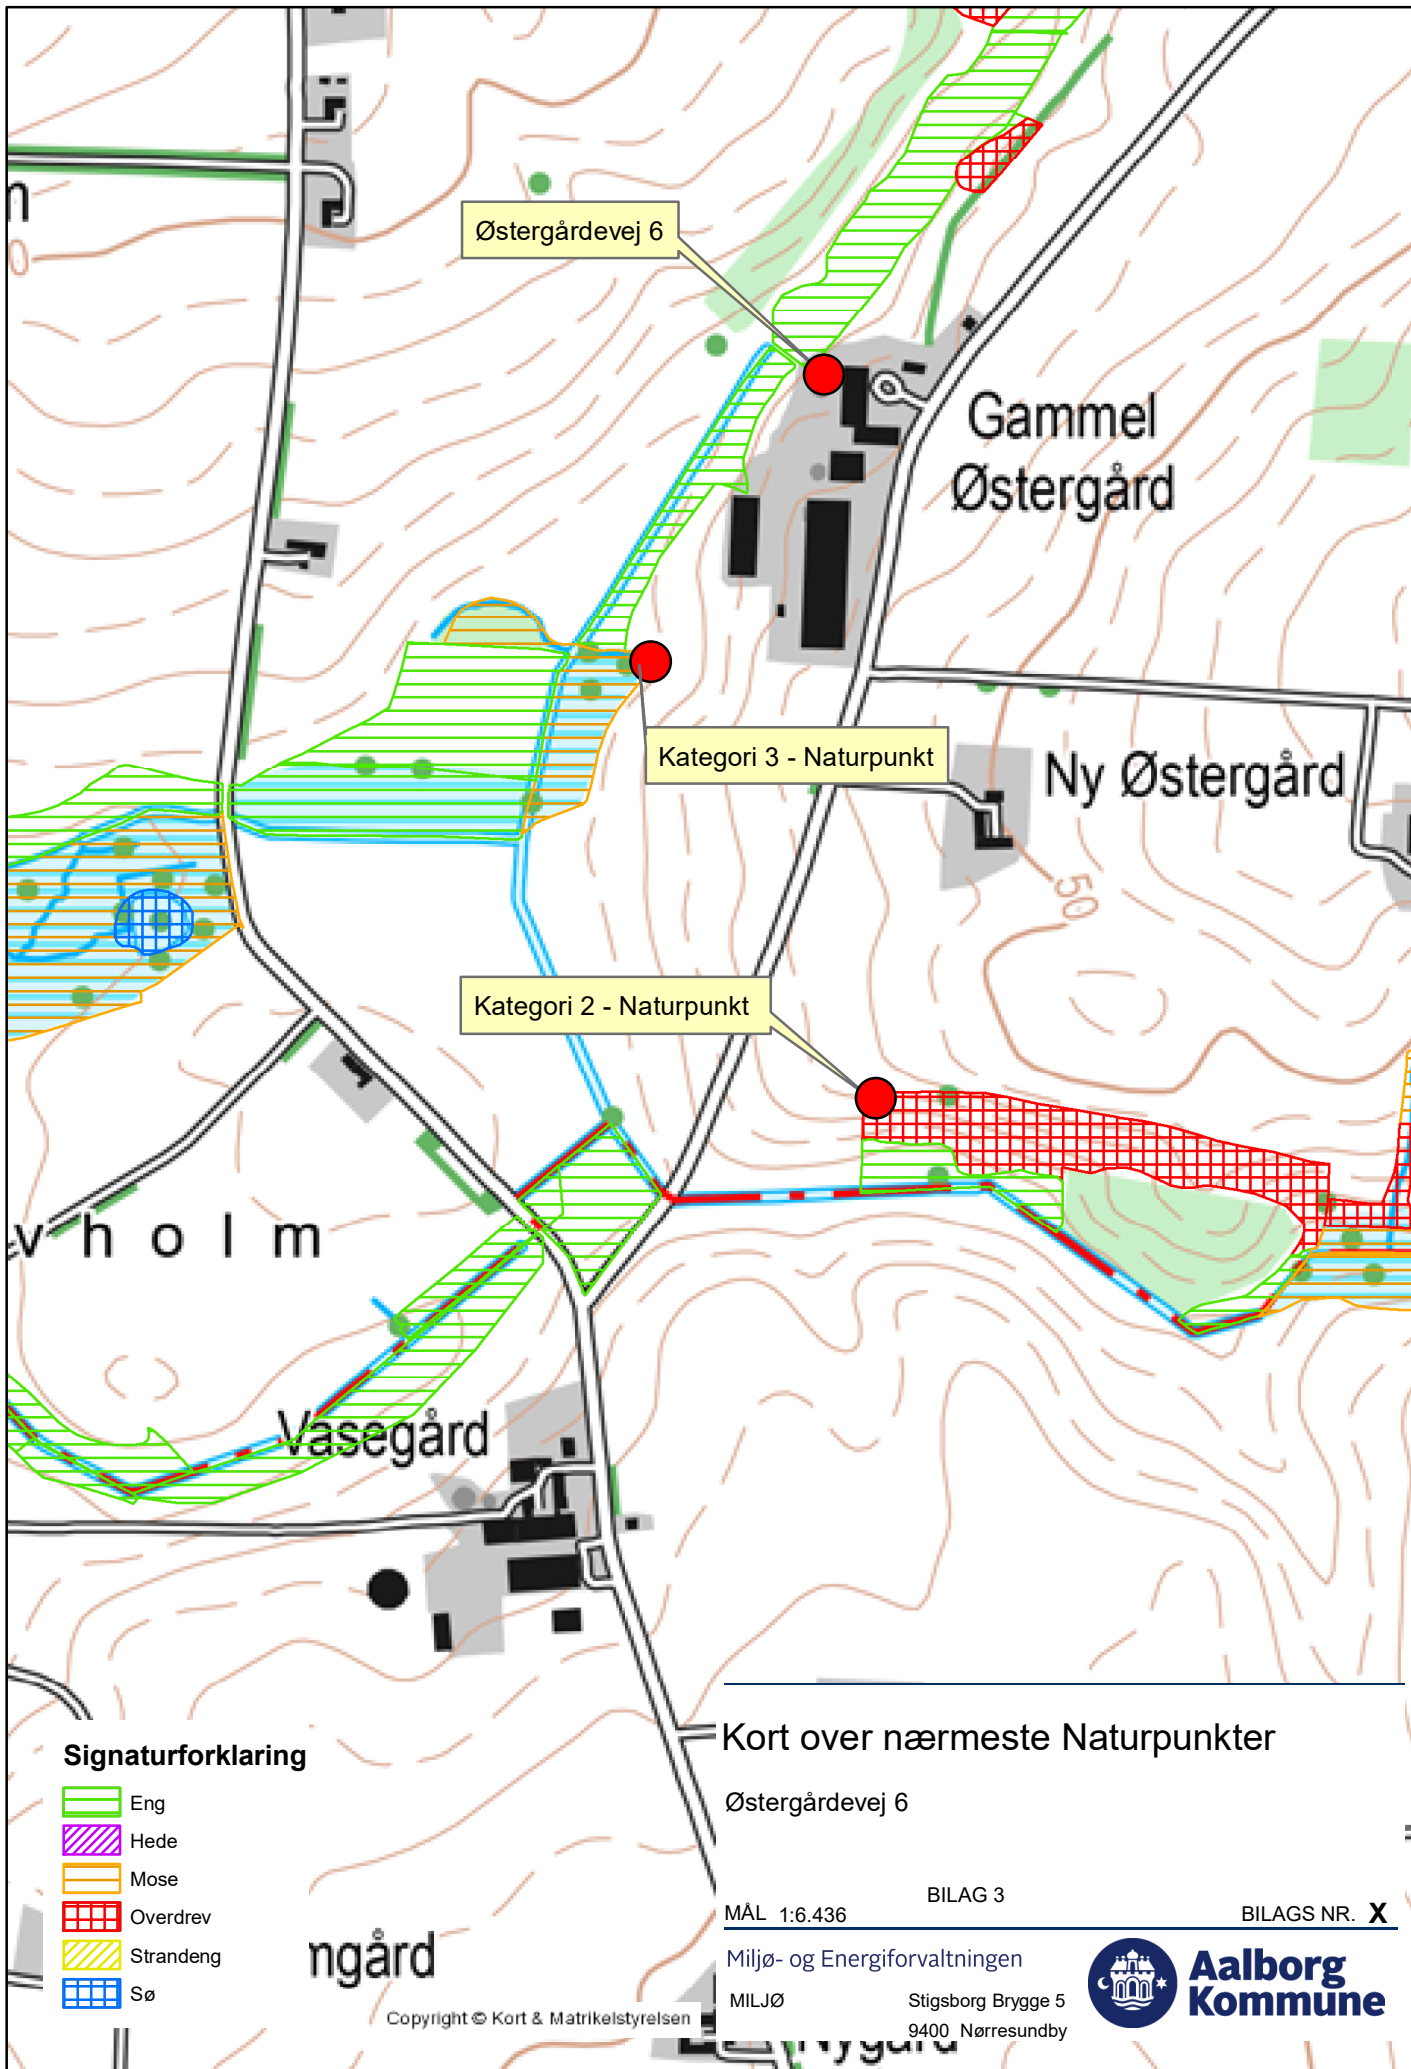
n

Østergårdevej 6

Gammel Østergård

Kategori 3 - Naturpunkt

Ny Østergård

50

Kategori 2 - Naturpunkt

v h o l m

Vasegård

Signaturforklaring
Eng
Hede
Mose
Overdrev
Strandeng
Sø

ngård

Copyright © Kort & Matrikelstyrelsen

Kort over nærmeste Naturpunkter

Østergårdevej 6

MÅL 1:6.436
BILAG 3
BILAGS NR. X

Miljø- og Energiforvaltningen
MILJØ
Stigsborg Brygge 5
9400 Nørresundby

Aalborg Kommune